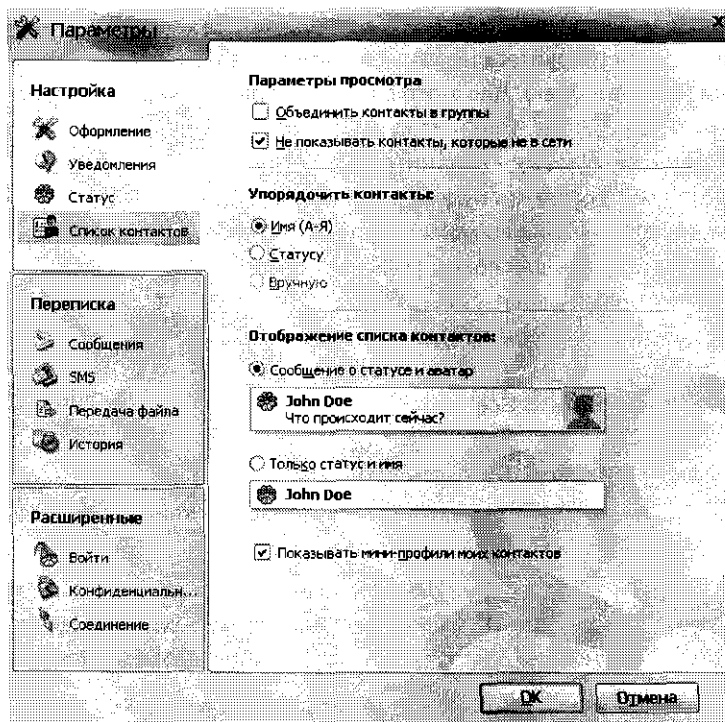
Параметры

Настройка

Оформление

Уведомления

Статус

Список контактов

Переписка

Сообщения

SMS

Передача файла

История

Расширенные

Войти

Конфиденциальн...

Соединение

Параметры просмотра

Объединить контакты в группы

Не показывать контакты, которые не в сети

Упорядочить контакты:

Имя (А-Я)

Статусу

Вручную

Отображение списка контактов:

Сообщение о статусе и аватар

John Doe
Что происходит сейчас?

Только статус и имя

John Doe

Показывать мини-профили моих контактов

OK

Отмена